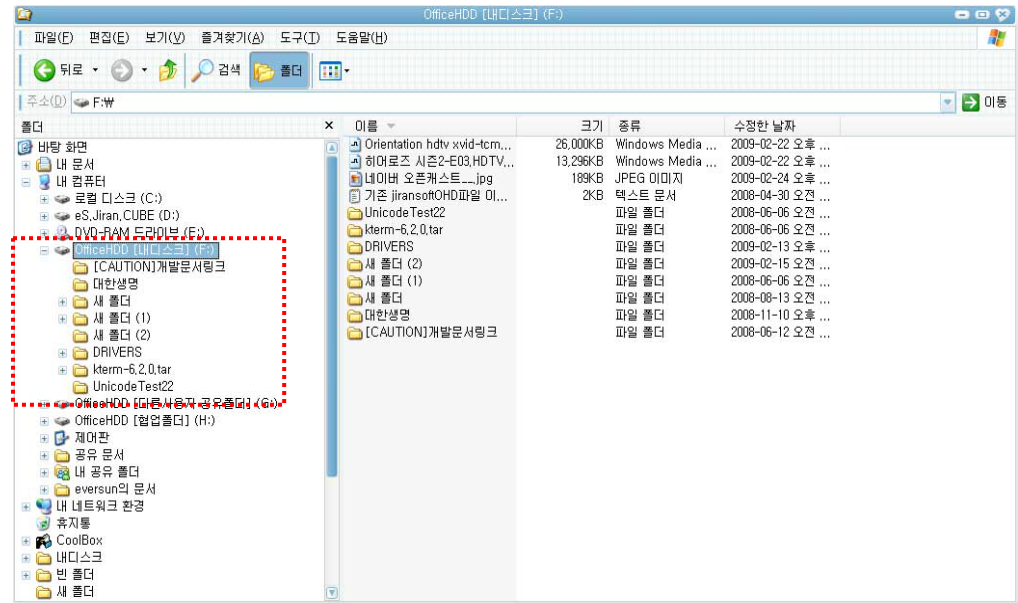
OfficeHDD [내디스크] (F:)

파일(F) 편집(E) 보기(V) 즐겨찾기(A) 도구(T) 도움말(H)

뒤로 검색 폴더

주소(D) F:₩ 이동

폴더 ×

바탕 화면
내 문서
내 컴퓨터
로컬 디스크 (C:)
eS,Jiran,CUBE (D:)
DVD-RAM 드라이브 (E:)
OfficeHDD [내디스크] (F:)
[CAUTION]개발문서링크
대한생명
새 폴더
새 폴더 (1)
새 폴더 (2)
DRIVERS
kterm-6,2,0,tar
UnicodeTest22
OfficeHDD [다른사용자 공유폴더] (G:)
OfficeHDD [협업폴더] (H:)
제어판
공유 문서
내 공유 폴더
eversun의 문서
내 네트워크 환경
휴지통
CoolBox
내디스크
빈 폴더
새 폴더

| 이름 | 크기 | 종류 | 수정한 날짜 |
|---|---|---|---|
| Orientation hdtv xvid-tcm,... | 26,000KB | Windows Media ... | 2009-02-22 오후 ... |
| 히어로즈 시즌2-E03,HDTV,... | 13,296KB | Windows Media ... | 2009-02-22 오후 ... |
| 네이버 오픈캐스트__.jpg | 189KB | JPEG 이미지 | 2009-02-24 오후 ... |
| 기존 jiransoftOHD파일 이... | 2KB | 텍스트 문서 | 2008-04-30 오전 ... |
| UnicodeTest22 | | 파일 폴더 | 2008-06-06 오전 ... |
| kterm-6,2,0,tar | | 파일 폴더 | 2008-06-06 오전 ... |
| DRIVERS | | 파일 폴더 | 2009-02-13 오후 ... |
| 새 폴더 (2) | | 파일 폴더 | 2009-02-15 오전 ... |
| 새 폴더 (1) | | 파일 폴더 | 2008-06-06 오전 ... |
| 새 폴더 | | 파일 폴더 | 2008-08-13 오전 ... |
| 대한생명 | | 파일 폴더 | 2008-11-10 오후 ... |
| [CAUTION]개발문서링크 | | 파일 폴더 | 2008-06-12 오전 ... |